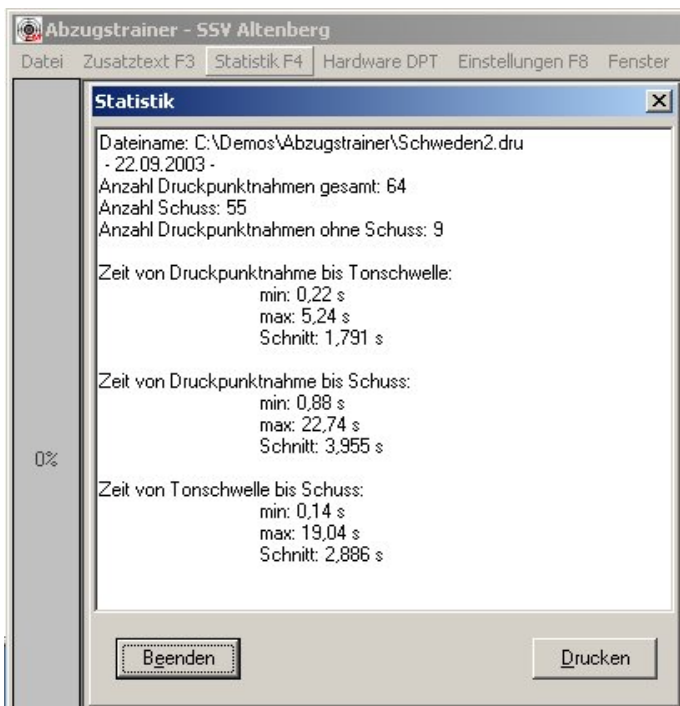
Abzugstrainer - SSV Altenberg

Datei Zusatztext F3 Statistik F4 Hardware DPT Einstellungen F8 Fenster

Statistik

×

Dateiname: C:\Demos\Abzugstrainer\Schweden2.dru
- 22.09.2003 -
Anzahl Druckpunktnahmen gesamt: 64
Anzahl Schuss: 55
Anzahl Druckpunktnahmen ohne Schuss: 9

Zeit von Druckpunktnahme bis Tonschwelle:
min: 0,22 s
max: 5,24 s
Schnitt: 1,791 s

Zeit von Druckpunktnahme bis Schuss:
min: 0,88 s
max: 22,74 s
Schnitt: 3,955 s

Zeit von Tonschwelle bis Schuss:
min: 0,14 s
max: 19,04 s
Schnitt: 2,886 s

0%

Beenden

Drucken